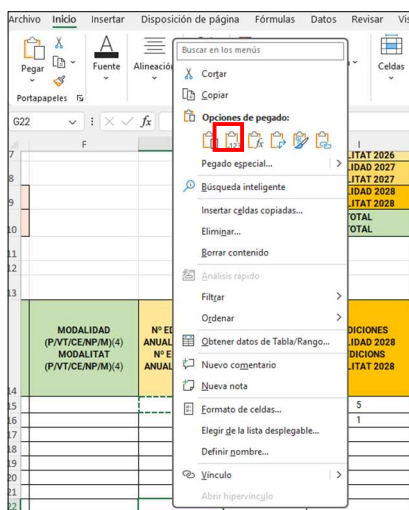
Archivo Inicio Insertar Disposición de página Fórmulas Datos Revisar Vis

Pegar

Portapapeles

Fuente

Alineació

Celdas

G22

fx

F

7
8
9
10
11
12
13
14
15
16
17
18
19
20
21
22

MODALIDAD (P/VT/CE/NP/M)(4) MODALITAT (P/VT/CE/NP/M)(4)

Nº ED ANUAL Nº E ANUAL

LITAT 2026
LIDAD 2027
LITAT 2027
LIDAD 2028
LITAT 2028
TOTAL
TOTAL

DICIONES LIDAD 2028 DICIONS LITAT 2028

5
1

Buscar en los menús

Cortar

Copiar

Opciones de pegado:

Pegado especial...

Búsqueda inteligente

Insertar celdas copiadas...

Eliminar...

Borrar contenido

Análisis rápido

Filtrar

Ordenar

Obtener datos de Tabla/Rango...

Nuevo comentario

Nueva nota

Formato de celdas...

Elegir de la lista desplegable...

Definir nombre...

Vínculo

Abrir hipervínculo